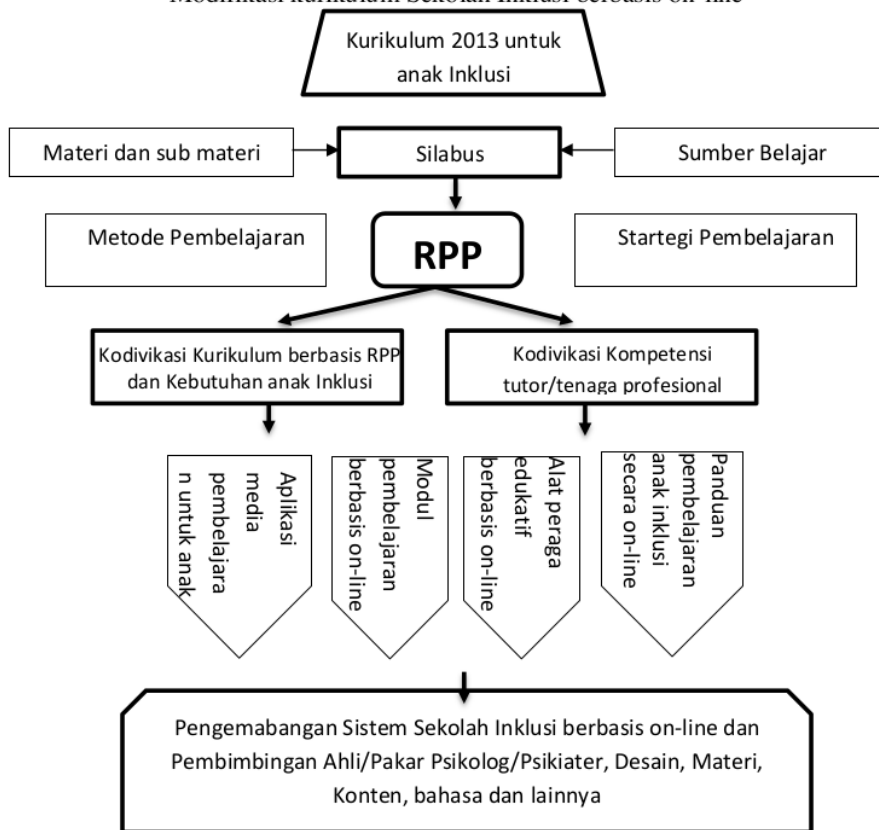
Modifikasi Kurikulum Sekolah Inklusi berbasis on-line

Kurikulum 2013 untuk anak Inklusi

Materi dan sub materi

Silabus

Sumber Belajar

Metode Pembelajaran

RPP

Startegi Pembelajaran

Kodivikasi Kurikulum berbasis RPP dan Kebutuhan anak Inklusi

Kodivikasi Kompetensi tutor/tenaga profesional

Aplikasi media pembelajaran untuk anak

Modul pembelajaran berbasis on-line

Alat peraga edukatif berbasis on-line

Panduan pembelajaran anak inklusi secara on-line

Pengemabangan Sistem Sekolah Inklusi berbasis on-line dan Pembimbingan Ahli/Pakar Psikolog/Psikiater, Desain, Materi, Konten, bahasa dan lainnya